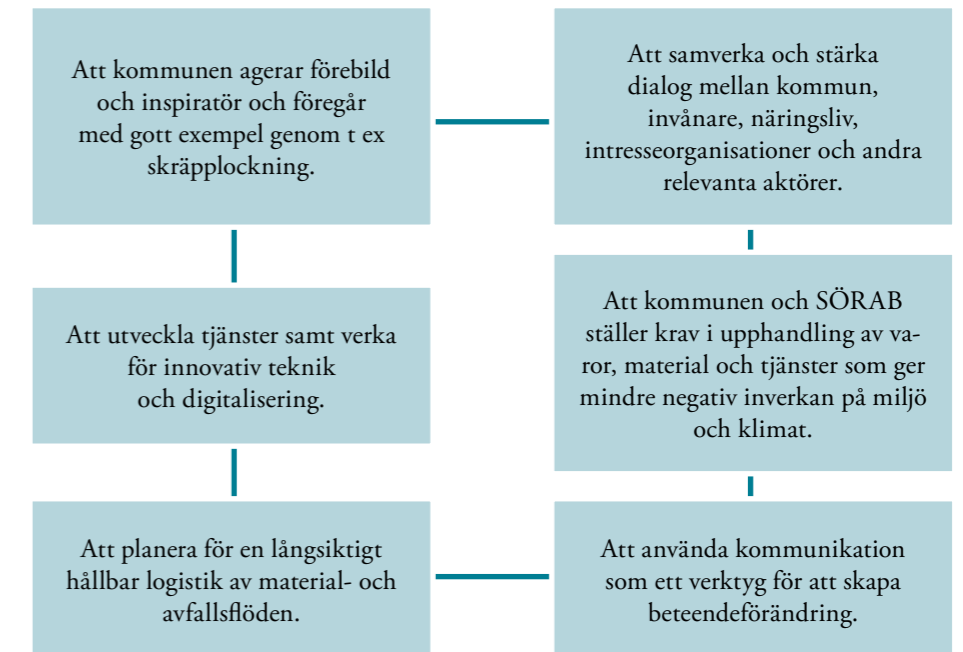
Att kommunen agerar förebild och inspiratör och föregår med gott exempel genom t ex skräpplockning.

Att samverka och stärka dialog mellan kommun, invånare, näringsliv, intresseorganisationer och andra relevanta aktörer.

Att utveckla tjänster samt verka för innovativ teknik och digitalisering.

Att kommunen och SÖRAB ställer krav i upphandling av varor, material och tjänster som ger mindre negativ inverkan på miljö och klimat.

Att planera för en långsiktigt hållbar logistik av material- och avfallsflöden.

Att använda kommunikation som ett verktyg för att skapa beteendeförändring.